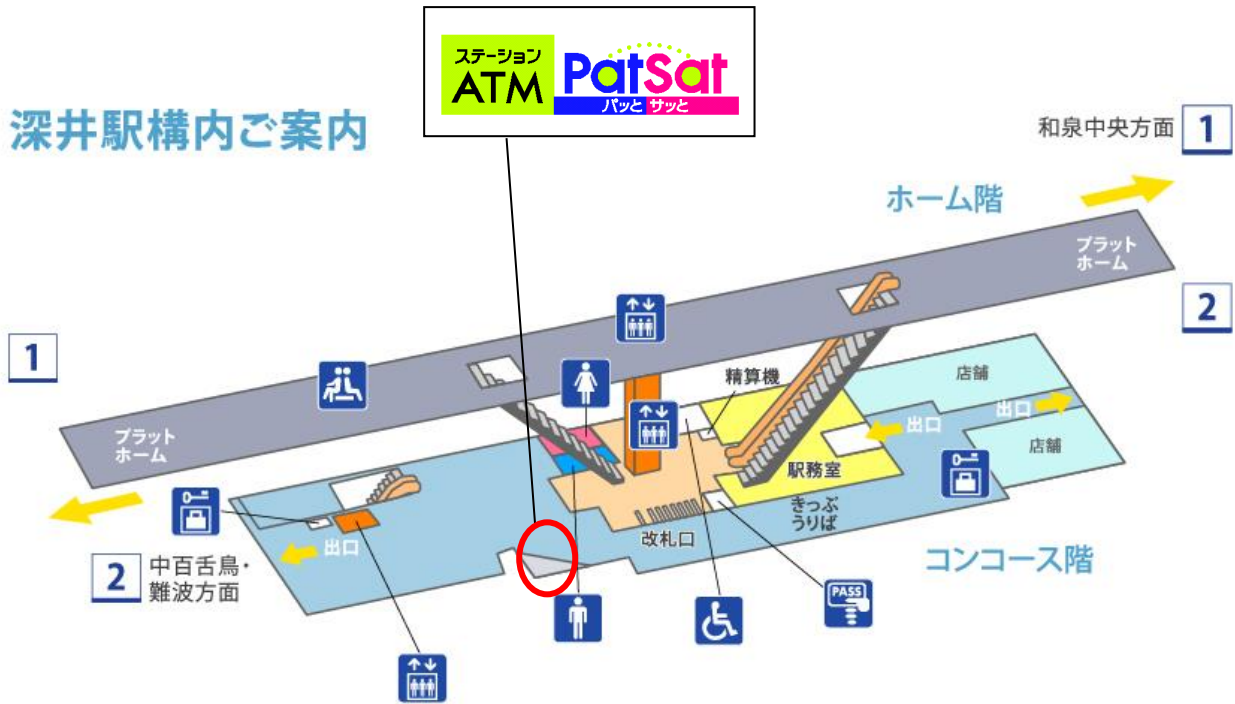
ステーション
ATM
PatSat
パッと サッと

深井駅構内ご案内

和泉中央方面 1

ホーム階

プラットホーム

2

1

精算機

店舗

出口

出口

店舗

駅務室

きっぷうりば

プラットホーム

改札口

コンコース階

出口

2 中百舌鳥・難波方面

PASS